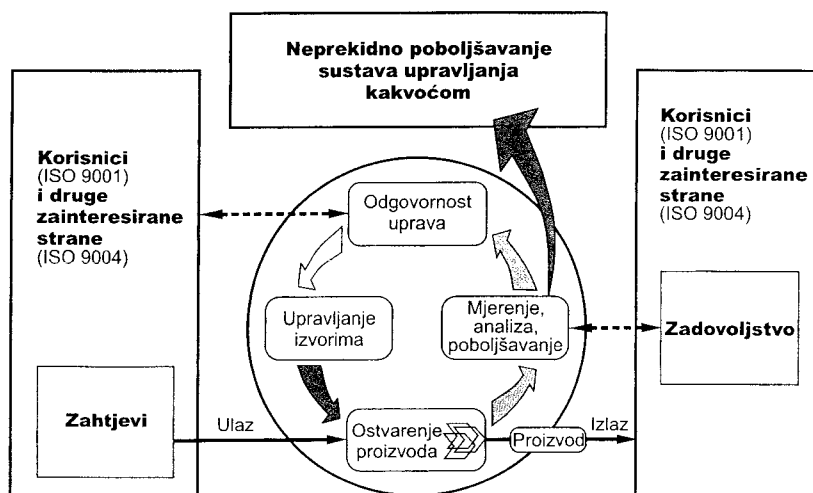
Neprekidno poboljšavanje sustava upravljanja kakvoćom

Korisnici (ISO 9001) i druge zainteresirane strane (ISO 9004)

Korisnici (ISO 9001) i druge zainteresirane strane (ISO 9004)

Odgovornost uprava

Upravljanje izvorima

Mjerenje, analiza, poboljšavanje

Zadovoljstvo

Zahtjevi

Ulaz

Ostvarenje proizvoda

Proizvod

Izlaz